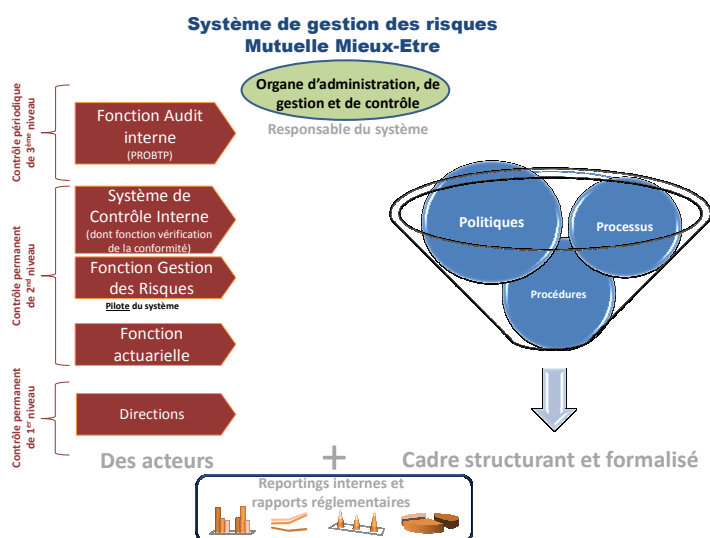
Système de gestion des risques
Mutuelle Mieux-Etre

Organe d'administration, de gestion et de contrôle
Responsable du système

Contrôle périodique de 3ème niveau

Fonction Audit interne
(PROBTP)

Contrôle permanent de 2nd niveau

Système de Contrôle Interne
(dont fonction vérification de la conformité)

Fonction Gestion des Risques
Pilote du système

Fonction actuarielle

Contrôle permanent de 1er niveau

Directions

Politiques

Processus

Procédures

Des acteurs

+

Cadre structurant et formalisé

Reportings internes et rapports réglementaires